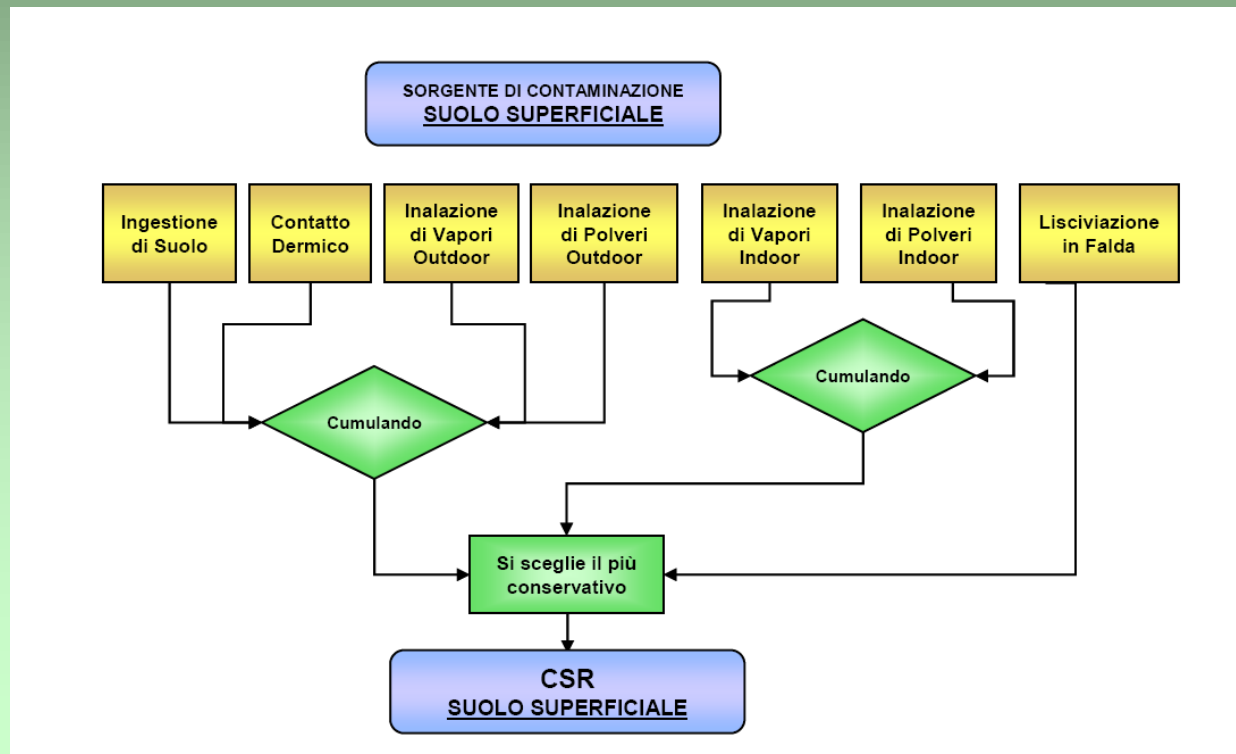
SORGENTE DI CONTAMINAZIONE
SUOLO SUPERFICIALE

Ingestione di Suolo

Contatto Dermico

Inalazione di Vapori Outdoor

Inalazione di Polveri Outdoor

Inalazione di Vapori Indoor

Inalazione di Polveri Indoor

Lisciviazione in Falda

Cumulando

Cumulando

Si sceglie il più conservativo

CSR
SUOLO SUPERFICIALE